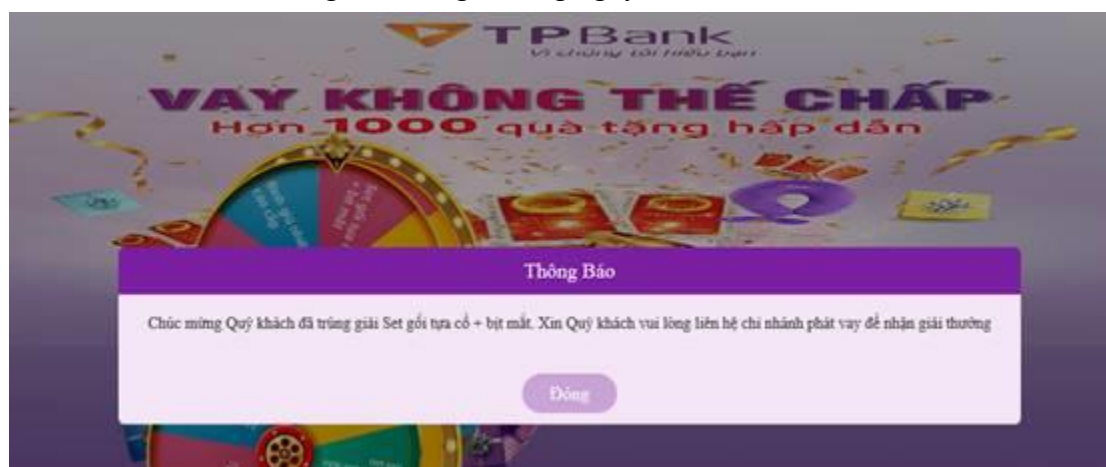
TPBank
Vì chúng tôi hiểu bạn

VAY KHÔNG THẾ CHẤP
Hơn 1000 quà tặng hấp dẫn

Thông Báo

Chúc mừng Quý khách đã trúng giải Set gối tựa cổ + bịt mắt. Xin Quý khách vui lòng liên hệ chi nhánh phát vay để nhận giải thưởng

Đóng